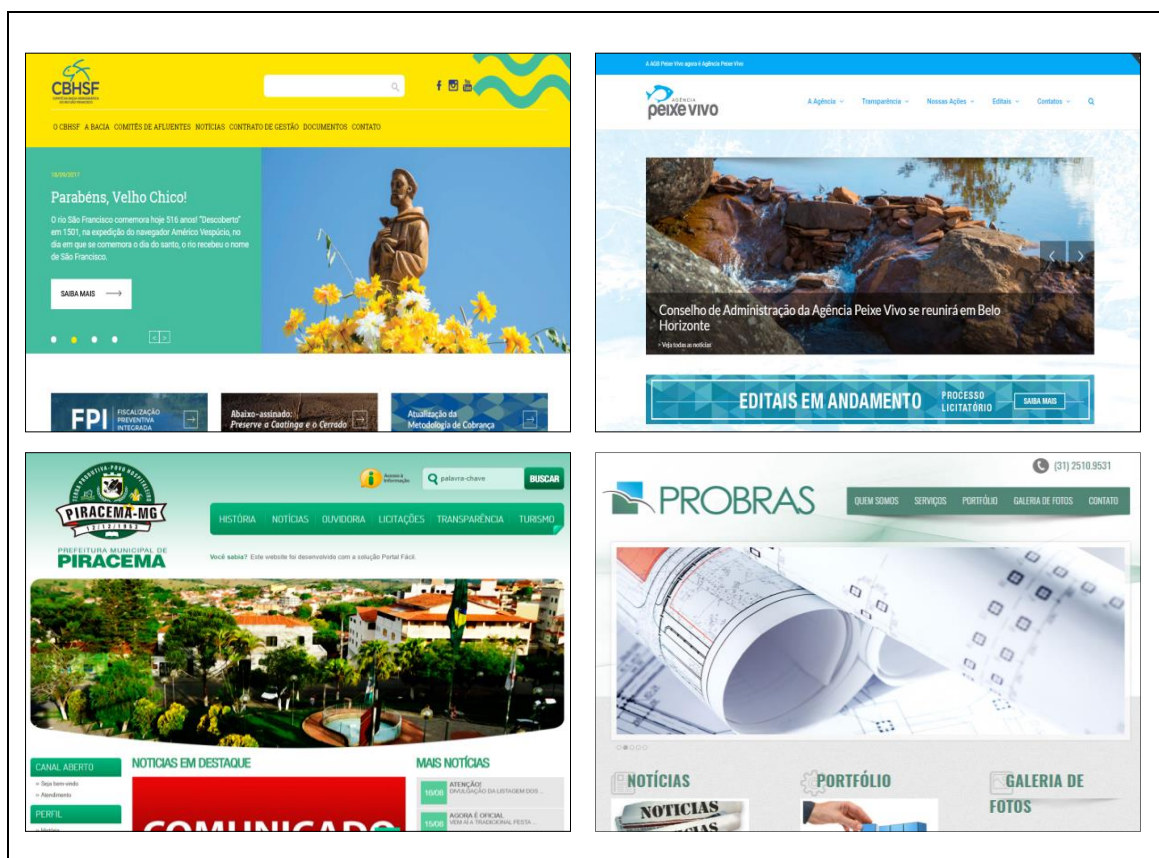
CBHSF

O CBHSF A BACIA COMITÊS DE AFLUENTES NOTÍCIAS CONTRATO DE GESTÃO DOCUMENTOS CONTATO

Parabéns, Velho Chico!

O rio São Francisco comemora hoje 516 anos! "Descoberto" em 1501, na expedição do navegador Américo Vespúcio, no dia em que se comemora o dia do santo, o rio recebeu o nome de São Francisco.

SAIBA MAIS

FPI FISCALIZAÇÃO PREVENTIVA INTEGRADA

Abaixo-assinado: Preserve a Caatinga e o Cerrado

Atualização da Metodologia de Cobrança

A AGB Peixe Vivo agora é Agência Peixe Vivo

AGÊNCIA peixe vivo

A Agência Transparência Nossas Ações Editais Contatos

Conselho de Administração da Agência Peixe Vivo se reunirá em Belo Horizonte

Veja todas as notícias

EDITAIS EM ANDAMENTO PROCESSO LICITATÓRIO SAIBA MAIS

PIRACEMA-MG

PREFEITURA MUNICIPAL DE PIRACEMA

Acesso à Informação

palavra-chave BUSCAR

HISTÓRIA NOTÍCIAS OUVIDORIA LICITAÇÕES TRANSPARÊNCIA TURISMO

Você sabia? Este website foi desenvolvido com a solução Portal Fácil

CANAL ABERTO
» Seja bem-vindo
» Atendimento

PERFIL

NOTÍCIAS EM DESTAQUE

COMUNICADO

MAIS NOTÍCIAS

16/08 ATENÇÃO! DIVULGAÇÃO DA LISTAGEM DOS ...

15/08 AGORA É OFICIAL VEM AÍ A TRADICIONAL FESTA ...

(31) 2510.9531

PROBRAS

QUEM SOMOS SERVIÇOS PORTFÓLIO GALERIA DE FOTOS CONTATO

NOTÍCIAS

PORTFÓLIO

GALERIA DE FOTOS

NOTÍCIAS